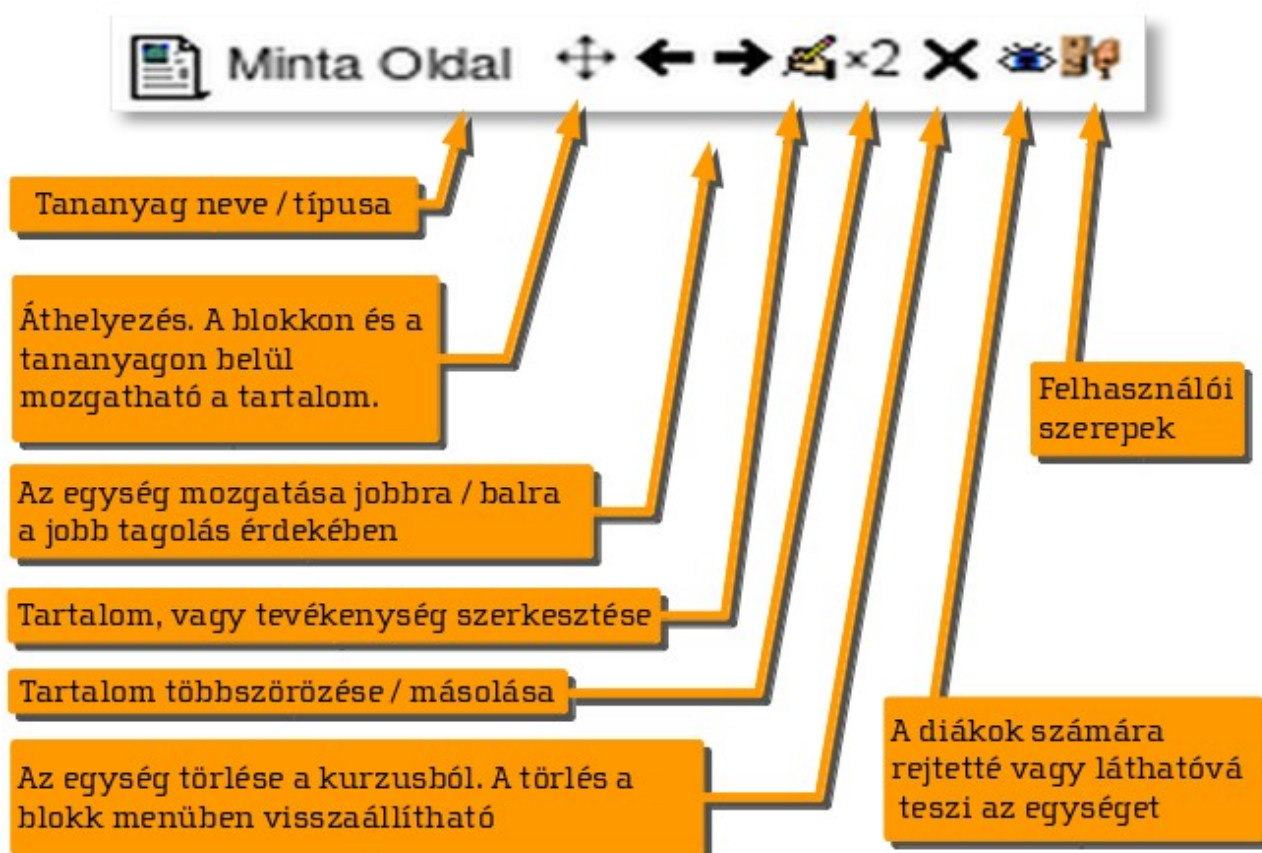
Minta Oldal ×2

Tananyag neve / típusa

Áthelyezés. A blokkon és a tananyagon belül mozgatható a tartalom.

Felhasználói szerepek

Az egység mozgatása jobbra / balra a jobb tagolás érdekében

Tartalom, vagy tevékenység szerkesztése

Tartalom többszörözése / másolása

Az egység törlése a kurzusból. A törlés a blokk menüben visszaállítható

A diákok számára rejtetté vagy láthatóvá teszi az egységet